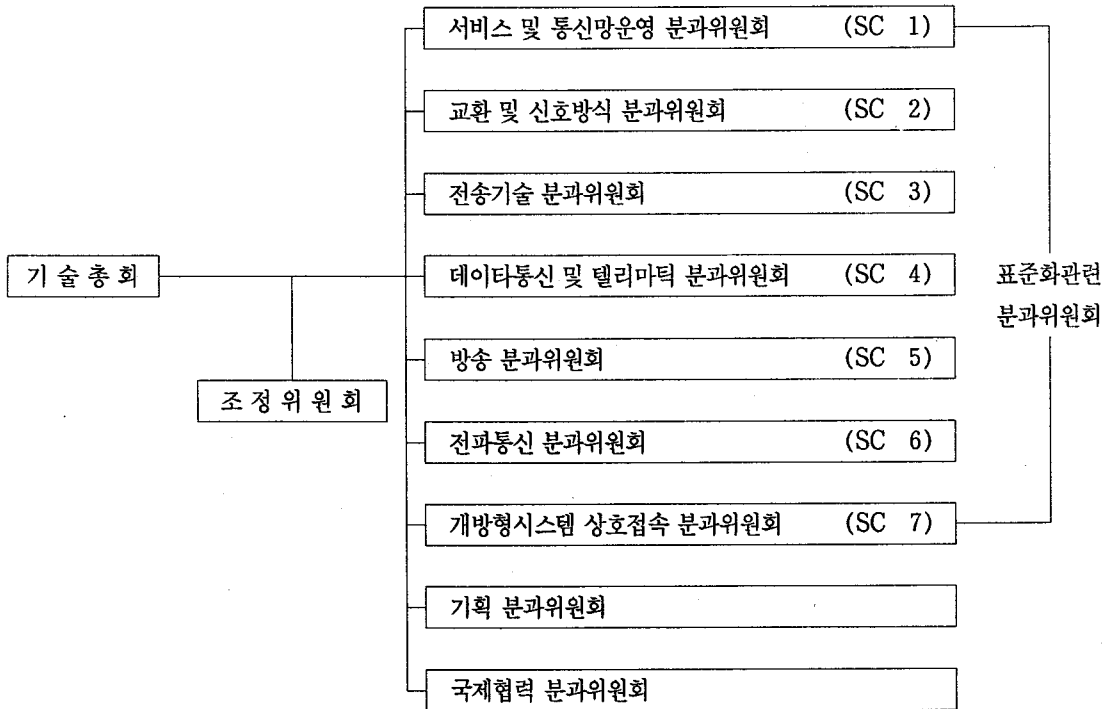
기 술 총 회

조 정 위 원 회

서비스 및 통신망운영 분과위원회 (SC 1)

교환 및 신호방식 분과위원회 (SC 2)

전송기술 분과위원회 (SC 3)

데이타통신 및 텔리마틱 분과위원회 (SC 4)

방송 분과위원회 (SC 5)

전파통신 분과위원회 (SC 6)

개방형시스템 상호접속 분과위원회 (SC 7)

기획 분과위원회

국제협력 분과위원회

표준화관련 분과위원회